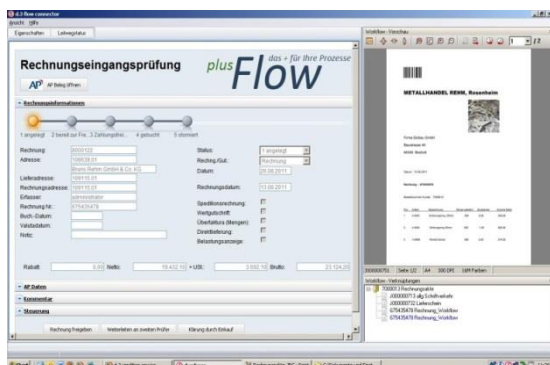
d.3 flow connector
Ansicht Hilfe
Eigenschaften Leitwegstatus

Rechnungseingangsprüfung
plus Flow das + für Ihre Prozesse
AP Beleg öffnen

Rechnungsinformationen

1 eingelegt 2 bereit zur Fre... 3 Zahlungsfrei... 4 gebucht 5 storniert

Rechnung: 0000102
Adresse: 100020.01
Bruno Reiter GmbH & Co. KG
Lieferadresse: 100115.01
Rechnungsadresse: 100115.01
Erfasser: administrator
Rechnung Nr.: 675435478
Buch.-Datum:
Valutadatum:
Notiz:

Status: 1 eingelegt
Rechng./Gut.: Rechnung
Datum: 20.06.2011
Rechnungsdatum: 13.06.2011
Speditionsrechnung:
Wertgutschrift:
Überfaktura (Mengen):
Direktlieferung:
Belastungsanzeige:

Rabatt: 0,00 Netto: 19.432,10 + USt.: 3.692,10 Brutto: 23.124,20

AP Daten
Kommentar
Steuerung

Rechnung freigeben Weiterleiten an zweiten Prüfer Klärung durch Einkauf

Workflow - Vorschau
1 /2

METALLHANDEL REHM, Rosenheim

000000775 Seite 1/2 A4 300 DPI 16M Farben

Workflow - Verknüpfungen
700003.3 Rechnungsakte
J000000713 alg Schriftverkehr
J000000732 Lieferschein
675435478 Rechnung_Workflow
675435478 Rechnung_Workflow